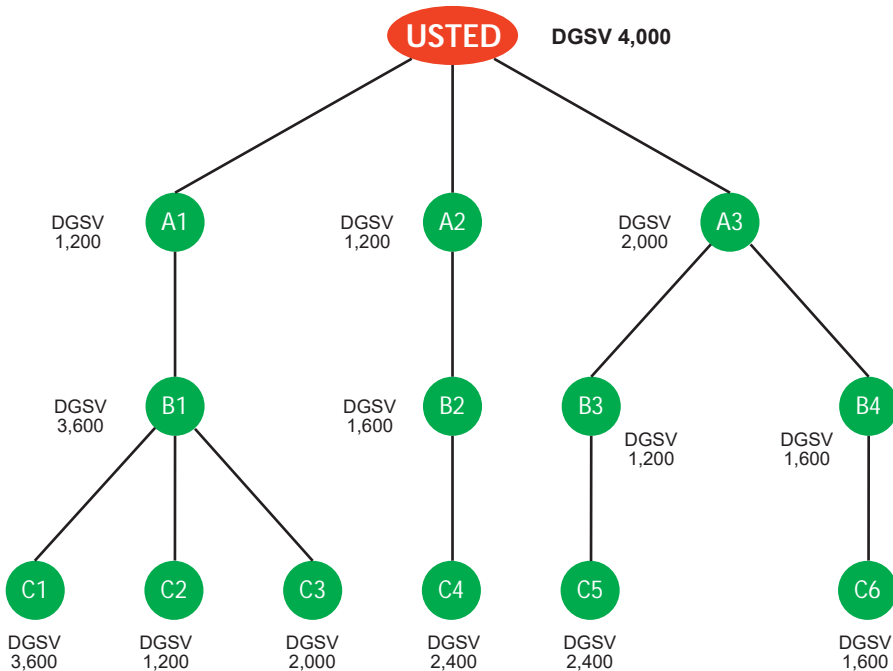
USTED DGSV 4,000

DGSV 1,200 A1

DGSV 1,200 A2

DGSV 2,000 A3

DGSV 3,600 B1

DGSV 1,600 B2

B3 DGSV 1,200

DGSV 1,600 B4

C1 DGSV 3,600

C2 DGSV 1,200

C3 DGSV 2,000

C4 DGSV 2,400

C5 DGSV 2,400

C6 DGSV 1,600